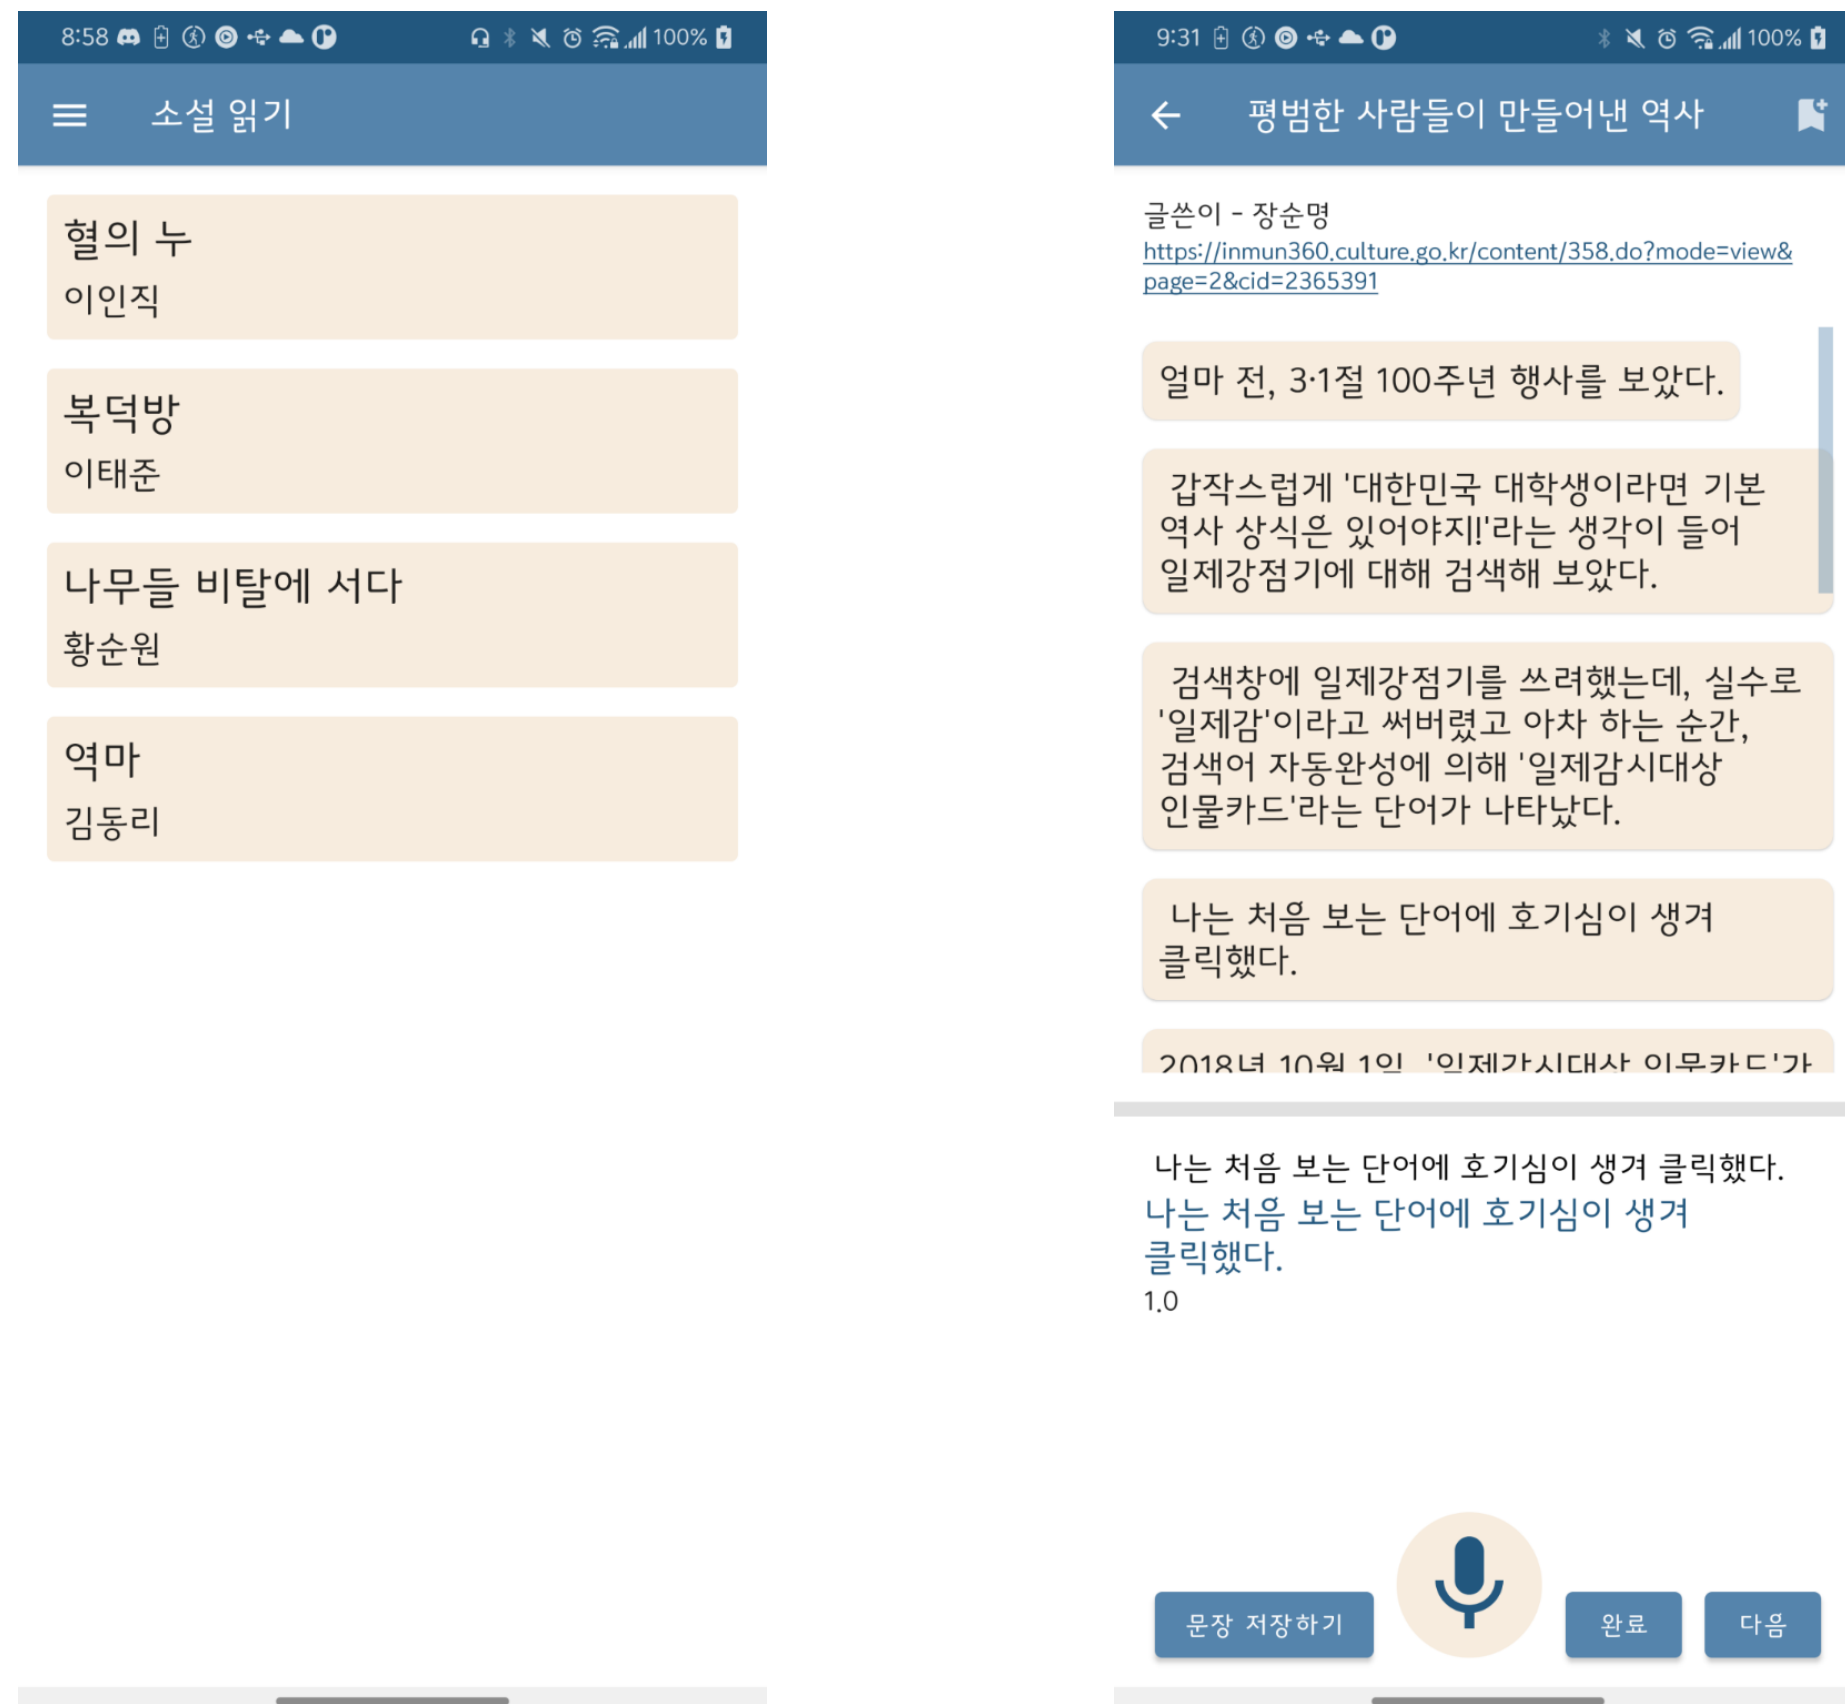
8:58 100%

소설 읽기

혈의 누
이인직

복덕방
이태준

나무들 비탈에 서다
황순원

역마
김동리

9:31 100%

평범한 사람들이 만들어낸 역사

글쓴이 - 장순명
https://inmun360.culture.go.kr/content/358.do?mode=view&page=2&cid=2365391

얼마 전, 3·1절 100주년 행사를 보았다.

갑작스럽게 '대한민국 대학생이라면 기본 역사 상식은 있어야지!'라는 생각이 들어 일제강점기에 대해 검색해 보았다.

검색창에 일제강점기를 쓰려했는데, 실수로 '일제감'이라고 써버렸고 아차 하는 순간, 검색어 자동완성에 의해 '일제감시대상 인물카드'라는 단어가 나타났다.

나는 처음 보는 단어에 호기심이 생겨 클릭했다.

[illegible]

나는 처음 보는 단어에 호기심이 생겨 클릭했다.
나는 처음 보는 단어에 호기심이 생겨 클릭했다.
1.0

문장 저장하기
완료
다음